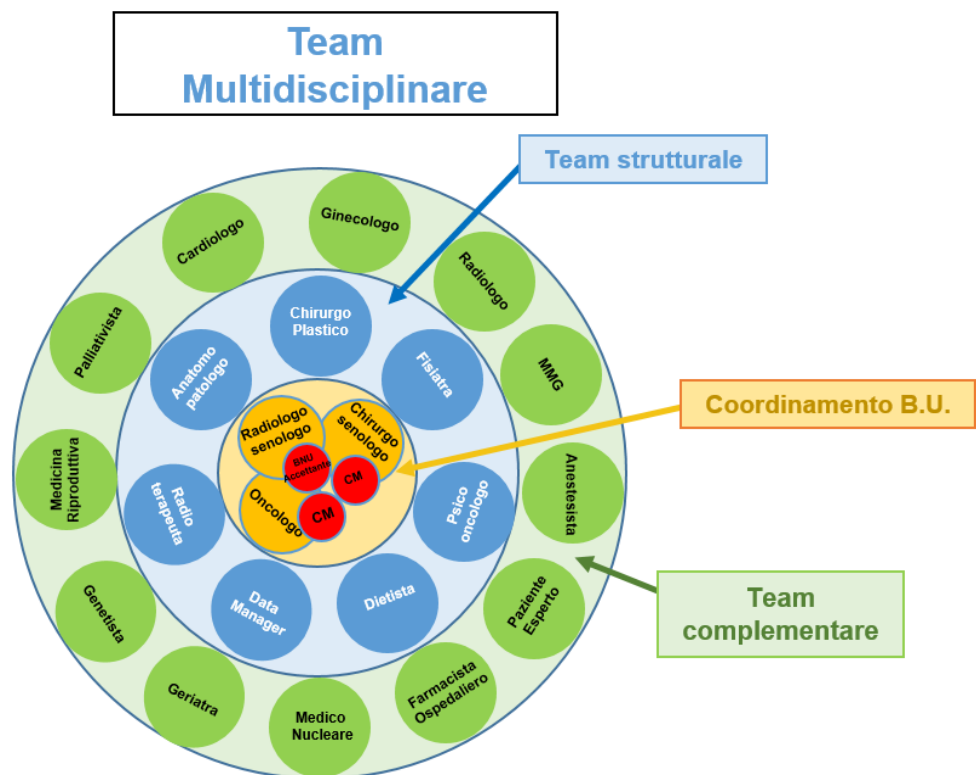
Team Multidisciplinare

Team strutturale

Coordinamento B.U.

Team complementare

Ginecologo
Cardiologo
Radiologo
Palliativista
MMG
Medicina Riproduttiva
Anestesista
Genetista
Paziente Esperto
Geriatra
Medico Nucleare
Farmacista Ospedaliero

Chirurgo Plastico
Anatomo patologo
Fisiatra
Radio terapeuta
Psico oncologo
Data Manager
Dietista

Radiologo senologo
Chirurgo senologo
BNU Accettante
CM
Oncologo
CM